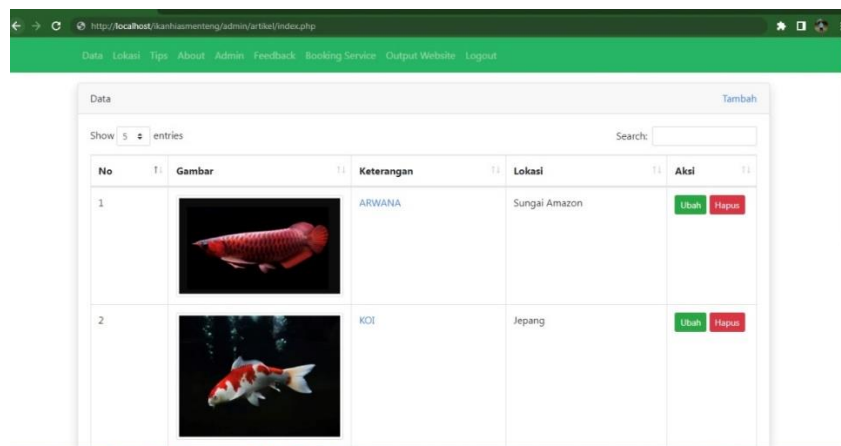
http://localhost/ikanhiasmenteng/admin/artikel/index.php

Data Lokasi Tips About Admin Feedback Booking Service Output Website Logout

Data

Tambah

Show 5 entries

Search:

| No | Gambar | Keterangan | Lokasi | Aksi |
|---|---|---|---|---|
| 1 | | ARWANA | Sungai Amazon | Ubah Hapus |
| 2 | | KOI | Jepang | Ubah Hapus |